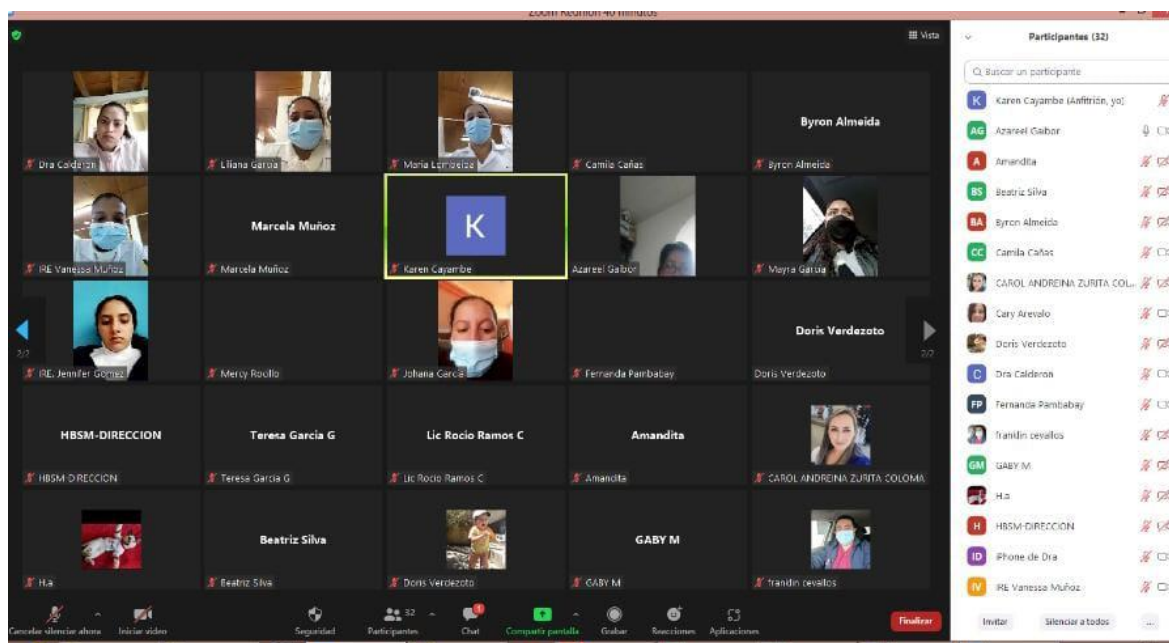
Zoom Reunión 40 minutos

Vista

Dra Calderon
Liliana Garcia
Maria Lombeida
Camila Cañas
Byron Almeida
Byron Almeida

IRE Vanessa Muñoz
Marcela Muñoz
Marcela Muñoz
K
Karen Cayambe
Azareel Gaibor
Mayra Garcia

2/2
IRE. Jennifer Gomez
Mercy Rocillo
Johana Garcia
Fernanda Pambabay
Doris Verdezoto
Doris Verdezoto
2/2

HBSM-DIRECCION
HBSM-DIRECCION
Teresa Garcia G
Teresa Garcia G
Lic Rocio Ramos C
Lic Rocio Ramos C
Amandita
Amandita
CAROL ANDREINA ZURITA COLOMA

H.a
Beatriz Silva
Beatriz Silva
Doris Verdezoto
GABY M
GABY M
frandin cevallos

Cancelar silenciar ahora
Iniciar video
Seguridad
32
Participantes
Chat
Compartir pantalla
Grabar
Reacciones
Aplicaciones
Finalizar

Participantes (32)
Buscar un participante
K Karen Cayambe (Anfitrión, yo)
AG Azareel Gaibor
A Amandita
BS Beatriz Silva
BA Byron Almeida
CC Camila Cañas
CAROL ANDREINA ZURITA COL...
Cary Arevalo
Doris Verdezoto
C Dra Calderon
FP Fernanda Pambabay
frandin cevallos
GM GABY M
H.a
H HBSM-DIRECCION
ID iPhone de Dra
IV IRE Vanessa Muñoz

Invitar
Silenciar a todos
...